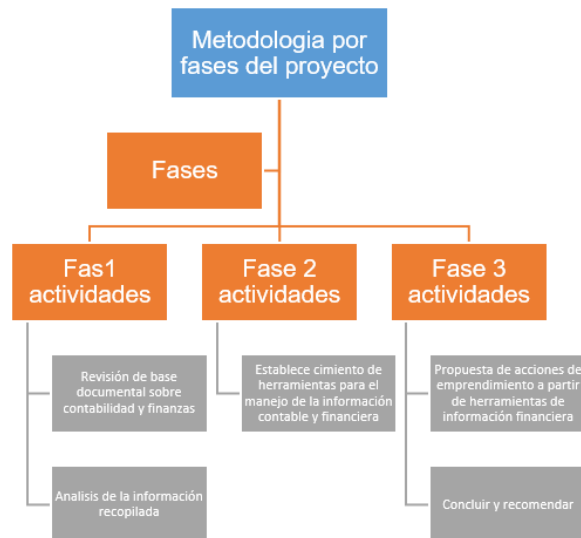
Metodologia por fases del proyecto

Fases

Fas1 actividades

Revisión de base documental sobre contabilidad y finanzas

Analisis de la información recopilada

Fase 2 actividades

Establece cimiento de herramientas para el manejo de la información contable y financiera

Fase 3 actividades

Propuesta de acciones de emprendimiento a partir de herramientas de información financiera

Concluir y recomendar